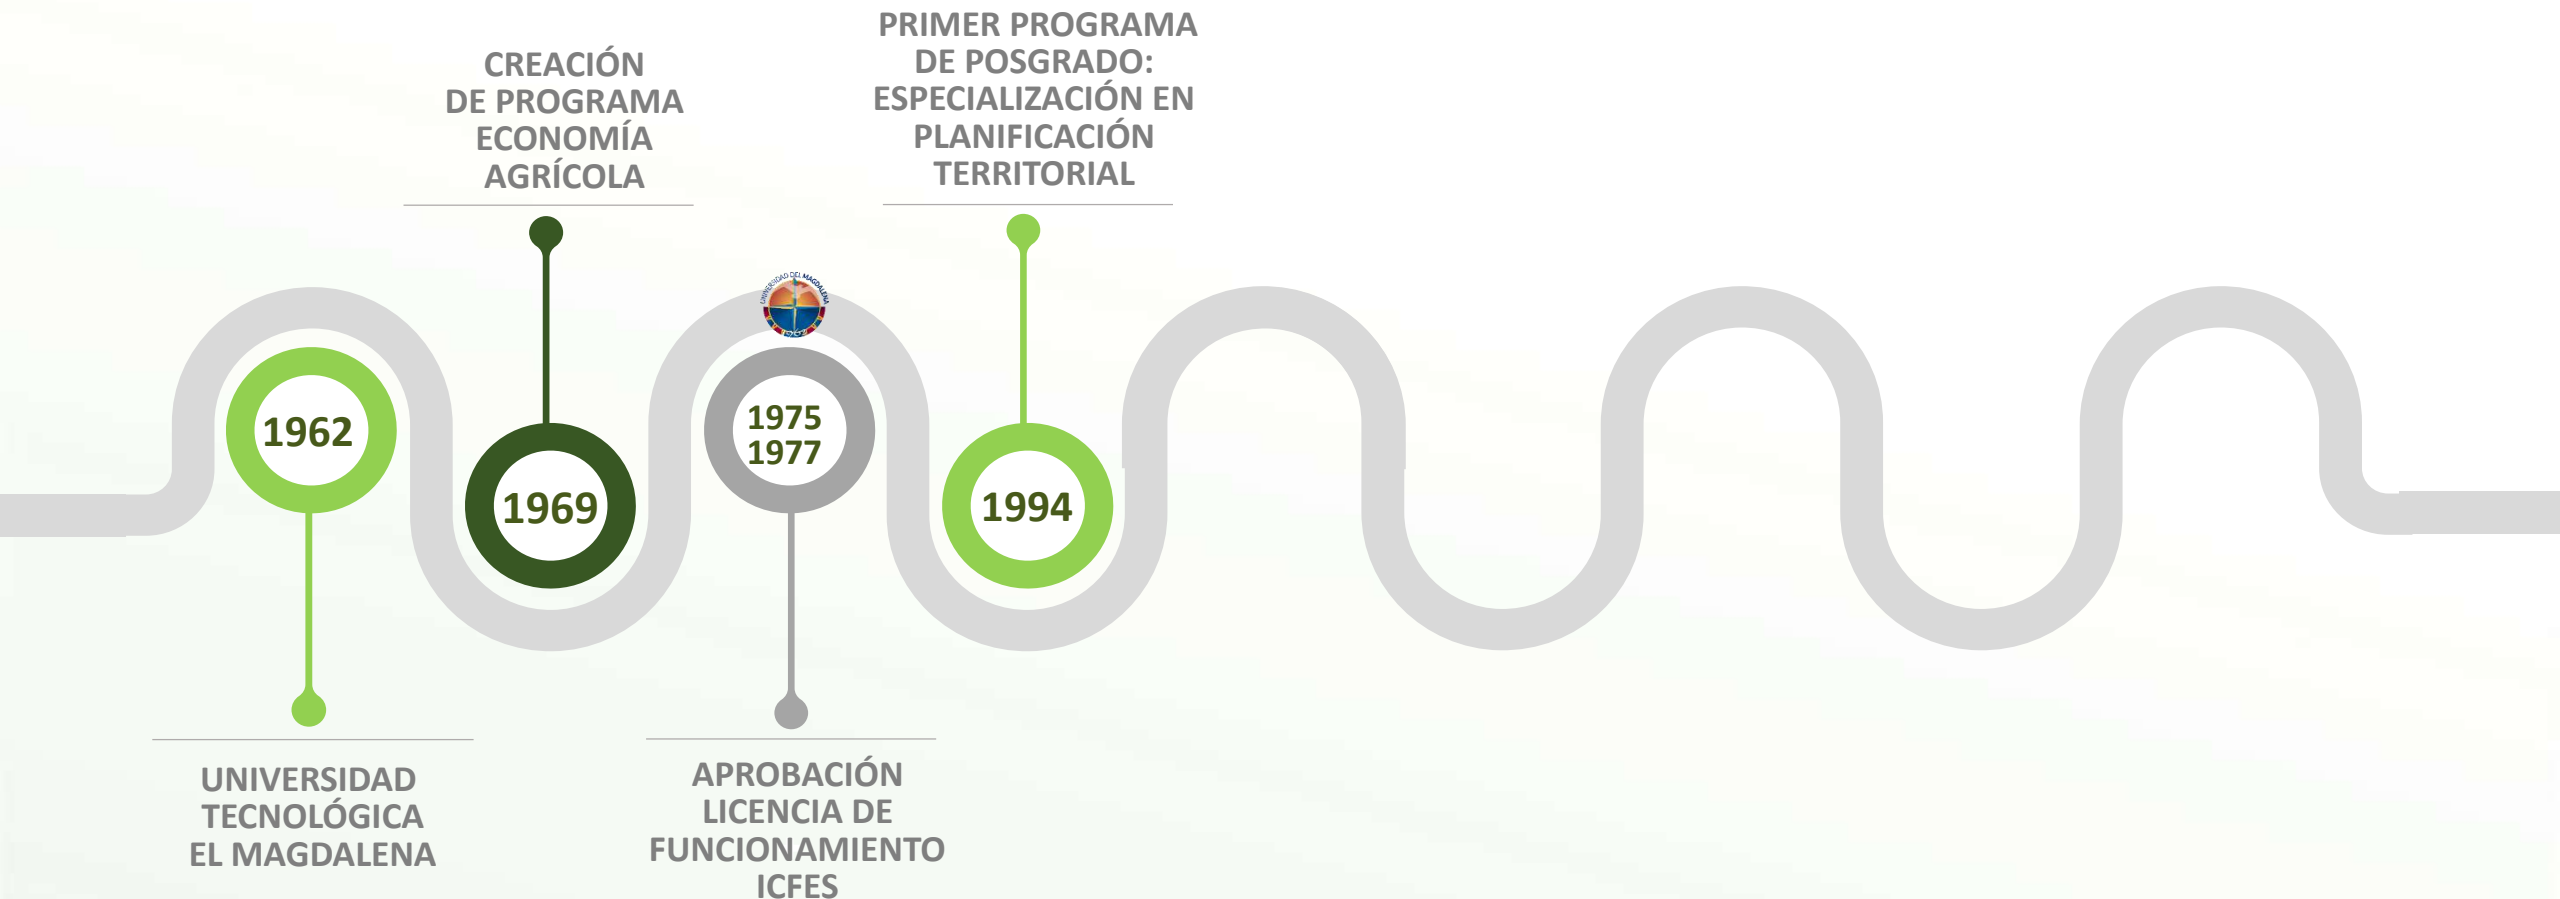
CREACIÓN DE PROGRAMA ECONOMÍA AGRÍCOLA

PRIMER PROGRAMA DE POSGRADO: ESPECIALIZACIÓN EN PLANIFICACIÓN TERRITORIAL

UNIVERSIDAD DEL MAGDALENA

1962

1969

1975
1977

1994

UNIVERSIDAD TECNOLÓGICA EL MAGDALENA

APROBACIÓN LICENCIA DE FUNCIONAMIENTO ICFES